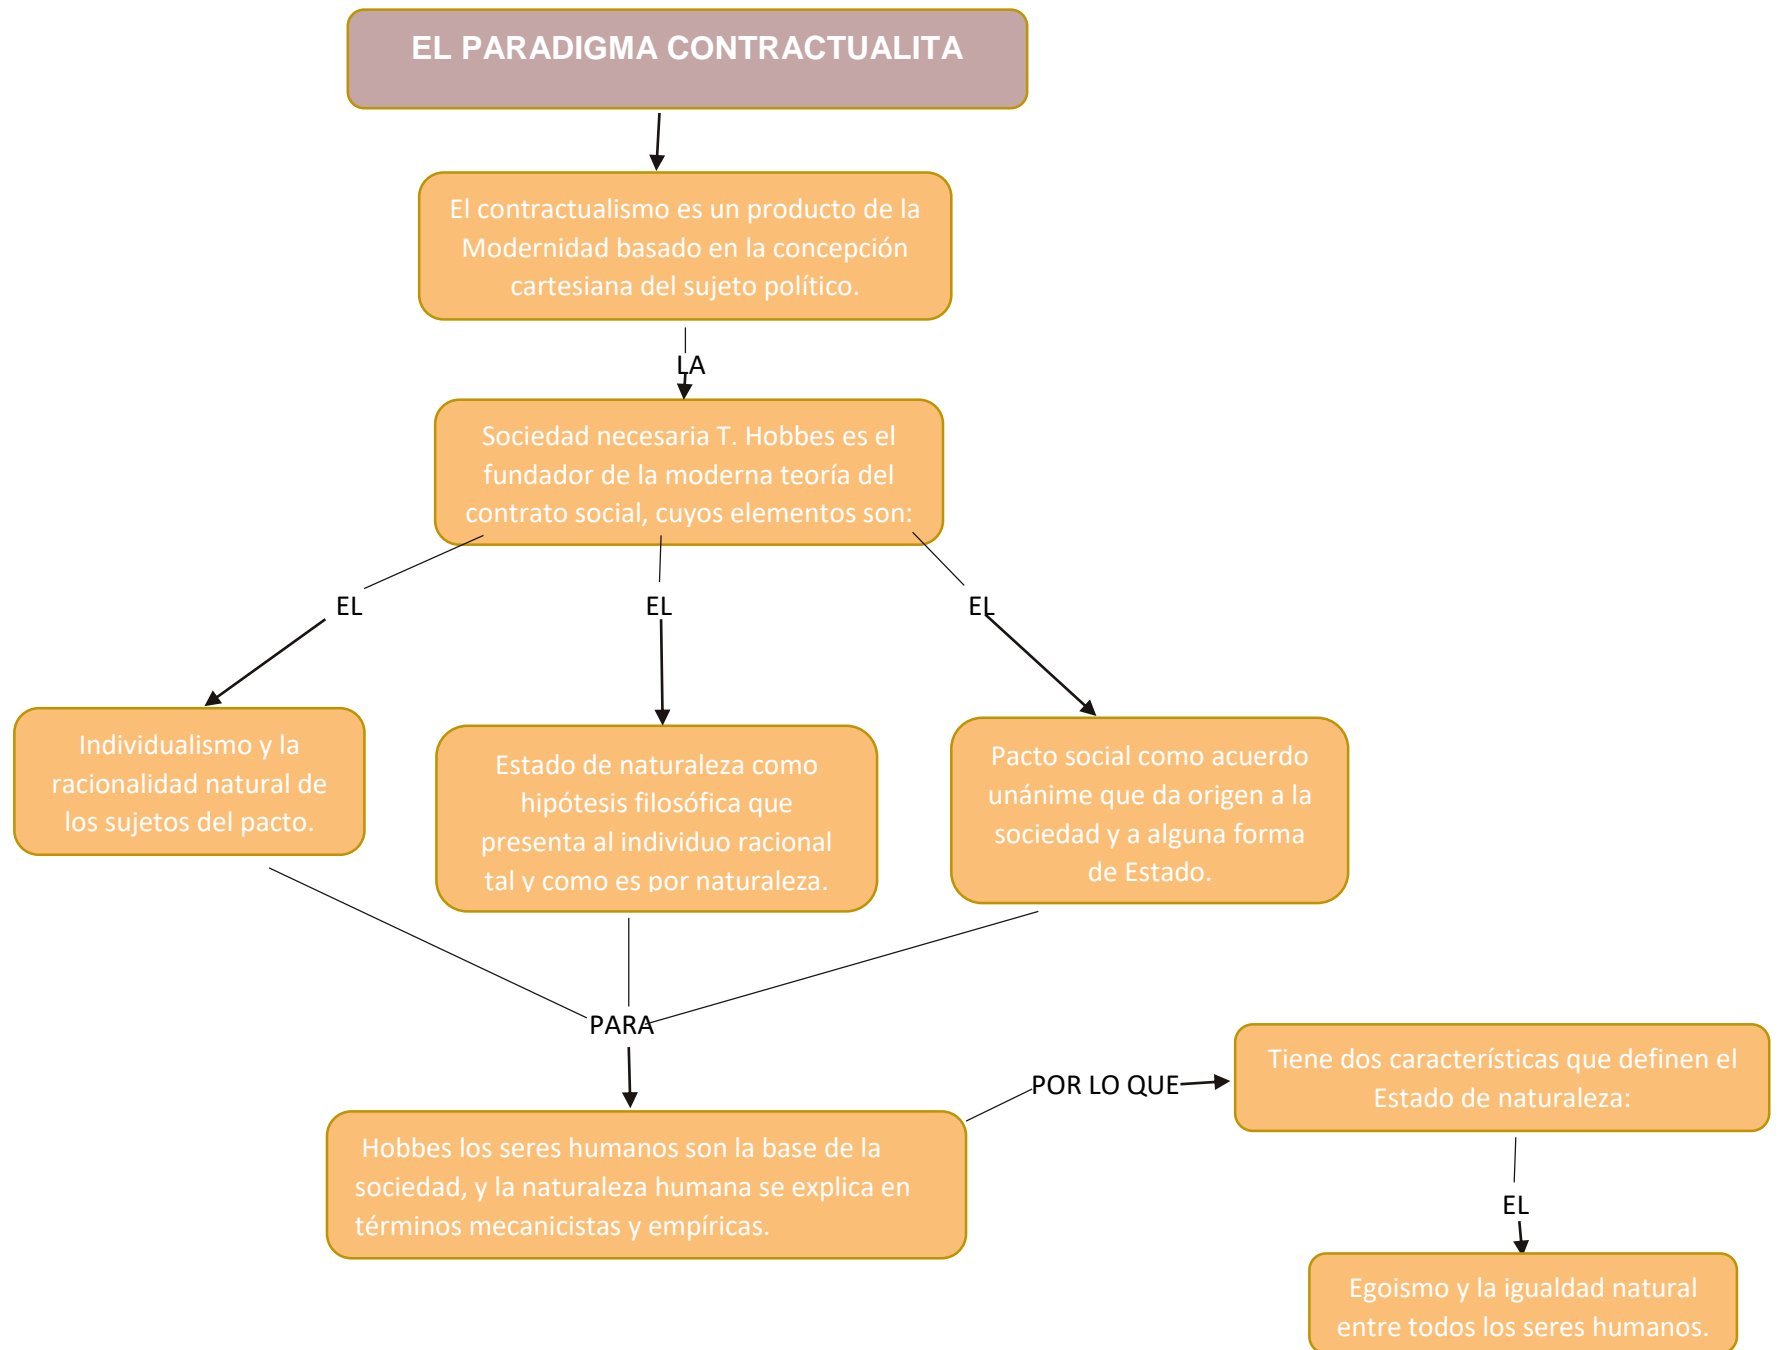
EL PARADIGMA CONTRACTUALITA

El contractualismo es un producto de la Modernidad basado en la concepción cartesiana del sujeto político.

LA

Sociedad necesaria T. Hobbes es el fundador de la moderna teoría del contrato social, cuyos elementos son:

EL

EL

EL

Individualismo y la racionalidad natural de los sujetos del pacto.

Estado de naturaleza como hipótesis filosófica que presenta al individuo racional tal y como es por naturaleza.

Pacto social como acuerdo unánime que da origen a la sociedad y a alguna forma de Estado.

PARA

Hobbes los seres humanos son la base de la sociedad, y la naturaleza humana se explica en términos mecanicistas y empíricas.

POR LO QUE

Tiene dos características que definen el Estado de naturaleza:

EL

Egoismo y la igualdad natural entre todos los seres humanos.